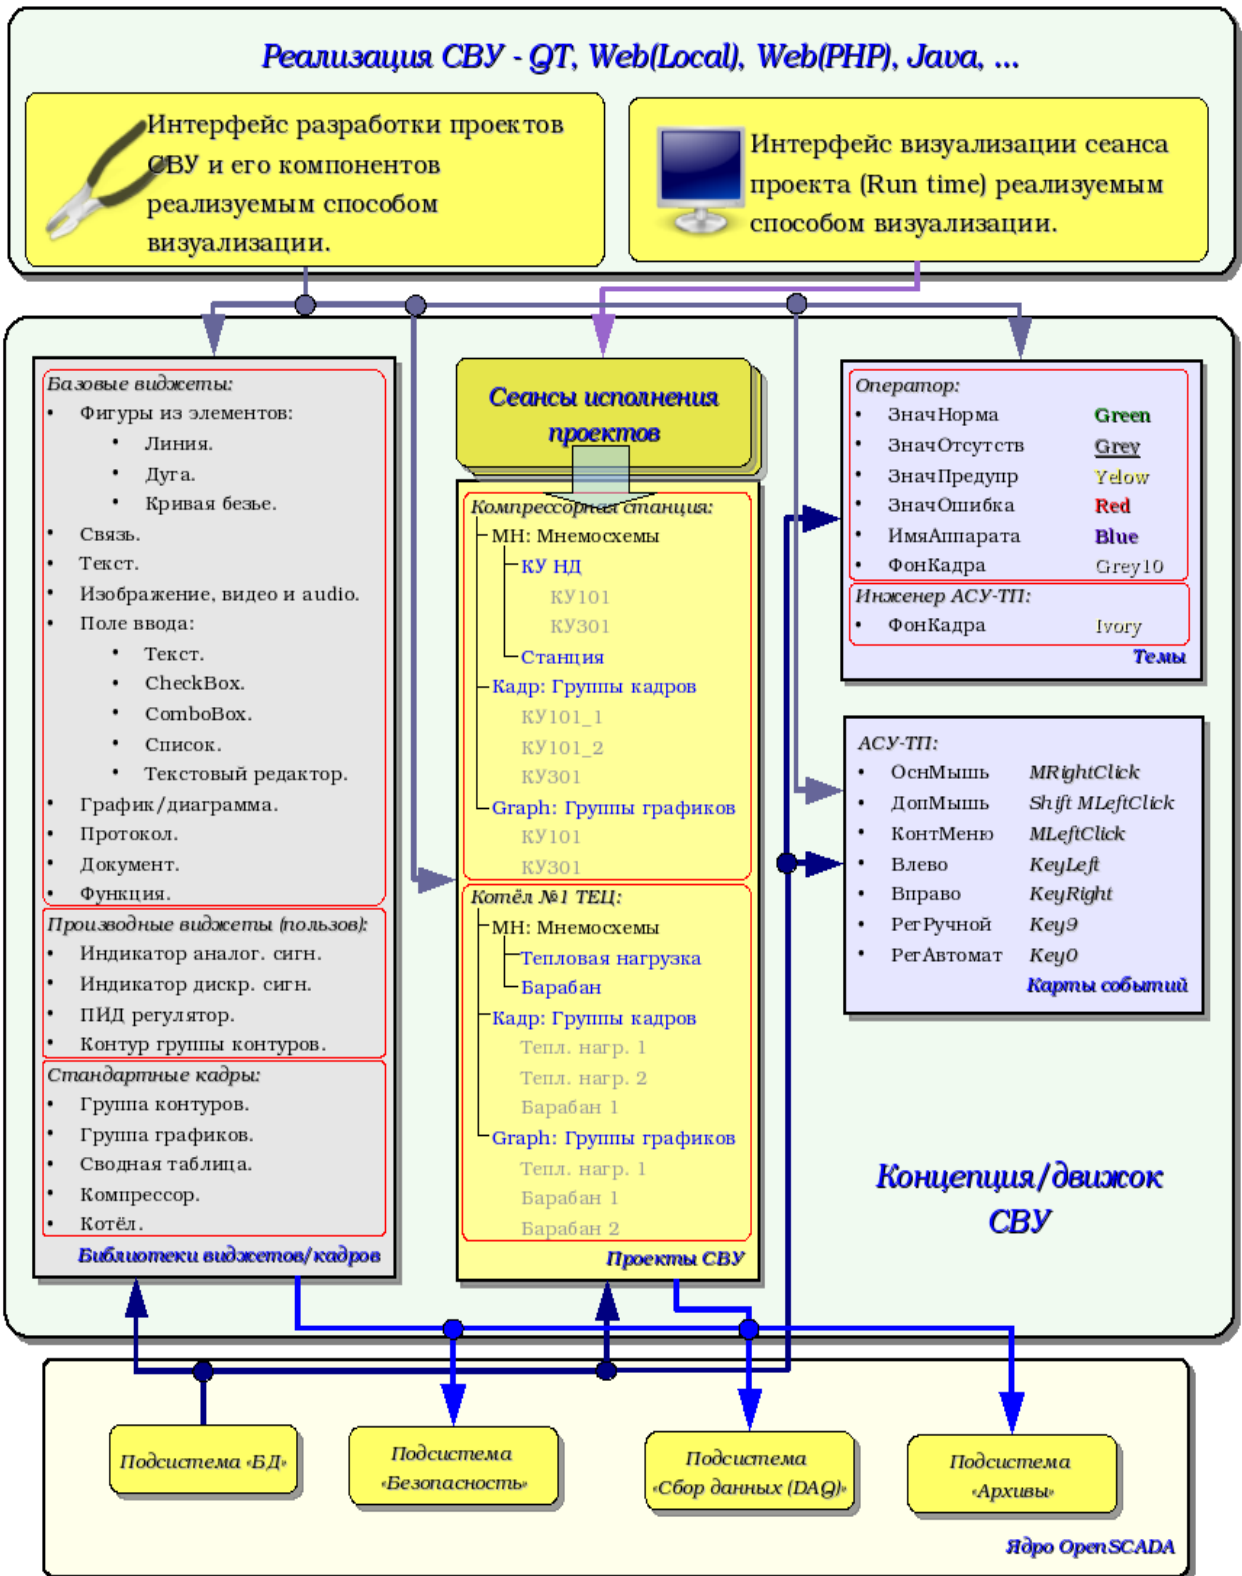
Реализация СВУ - QT, Web(Local), Web(PHP), Java, ...

Интерфейс разработки проектов СВУ и его компонентов реализуемым способом визуализации.

Интерфейс визуализации сеанса проекта (Run time) реализуемым способом визуализации.

Базовые виджеты:
• Фигуры из элементов:
  • Линия.
  • Дуга.
  • Кривая безье.
• Связь.
• Текст.
• Изображение, видео и audio.
• Поле ввода:
  • Текст.
  • CheckBox.
  • ComboBox.
  • Список.
  • Текстовый редактор.
• График/диаграмма.
• Протокол.
• Документ.
• Функция.

Производные виджеты (пользов):
• Индикатор аналог. сигн.
• Индикатор дискр. сигн.
• ПИД регулятор.
• Контур группы контуров.

Стандартные кадры:
• Группа контуров.
• Группа графиков.
• Сводная таблица.
• Компрессор.
• Котёл.

Библиотеки виджетов/кадров

Сеансы исполнения проектов

Компрессорная станция:
МН: Мнемосхемы
КУ НД
КУ101
КУ301
Станция
Кадр: Группы кадров
КУ101_1
КУ101_2
КУ301
Graph: Группы графиков
КУ101
КУ301

Котёл №1 ТЕЦ:
МН: Мнемосхемы
Тепловая нагрузка
Барабан
Кадр: Группы кадров
Тепл. нагр. 1
Тепл. нагр. 2
Барабан 1
Graph: Группы графиков
Тепл. нагр. 1
Барабан 1
Барабан 2

Проекты СВУ

Оператор:
| • ЗначНорма | Green |
|---|---|
| • ЗначОтсутств | Grey |
| • ЗначПредупр | Yelow |
| • ЗначОшибка | Red |
| • ИмяАппарата | Blue |
| • ФонКадра | Grey10 |

Инженер АСУ-ТП:
• ФонКадра Ivory

Темы

АСУ-ТП:
| • ОснМышь | MRightClick |
|---|---|
| • ДопМышь | Shift MLeftClick |
| • КонтМеню | MLeftClick |
| • Влево | KeyLeft |
| • Вправо | KeyRight |
| • РегРучной | Key9 |
| • РегАвтомат | Key0 |

Карты событий

Концепция/движок СВУ

Подсистема «БД»

Подсистема «Безопасность»

Подсистема «Сбор данных (DAQ)»

Подсистема «Архивы»

Ядро OpenSCADA